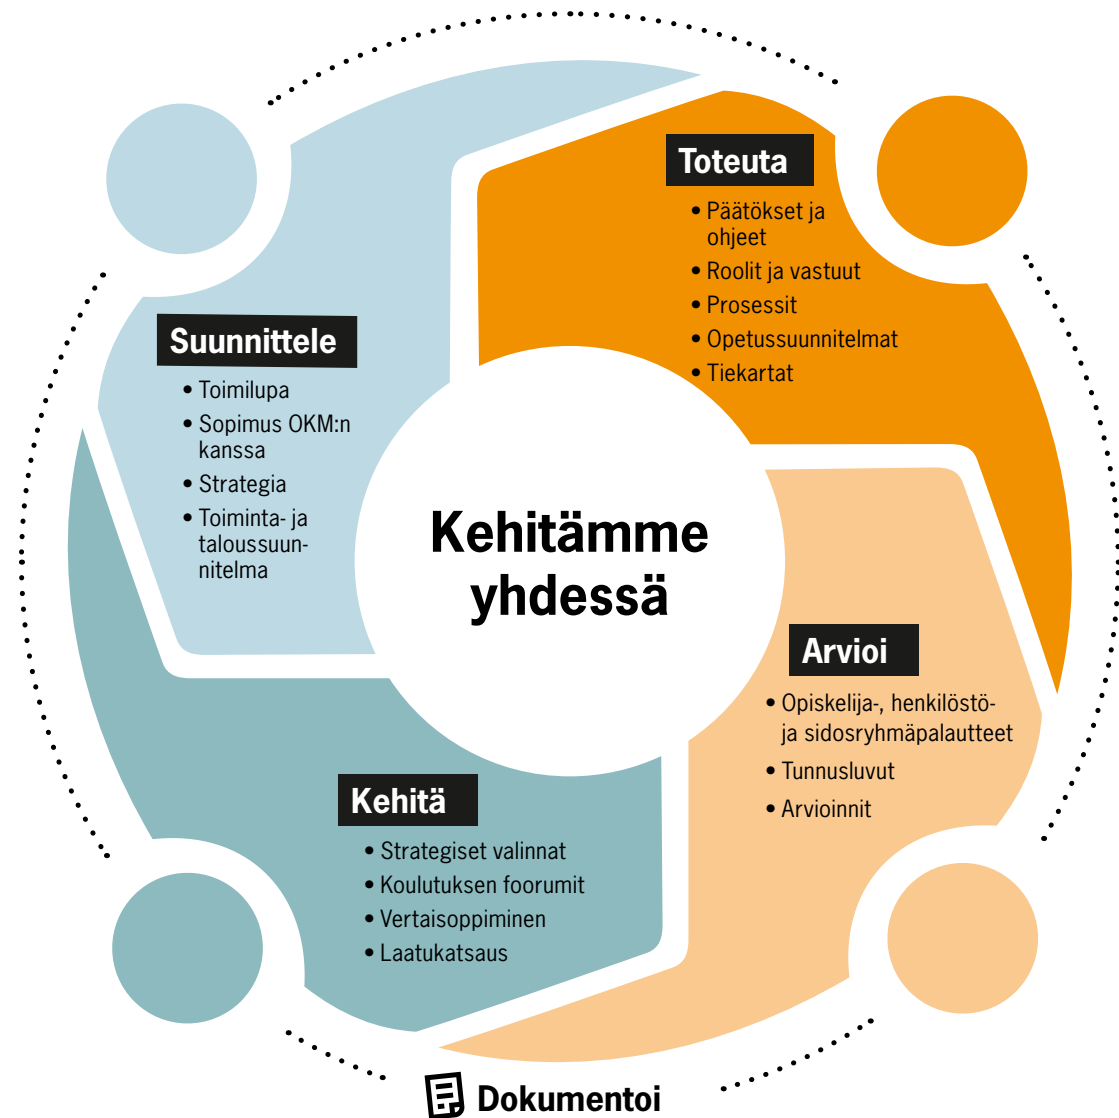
Toteuta
• Päätökset ja ohjeet
• Roolit ja vastuut
• Prosessit
• Opetussuunnitelmat
• Tiekartat

Suunnittele
• Toimilupa
• Sopimus OKM:n kanssa
• Strategia
• Toiminta- ja taloussuunnitelma

Kehitämme yhdessä

Arvioi
• Opiskelija-, henkilöstö- ja sidosryhmäpalautteet
• Tunnusluvut
• Arvioinnit

Kehitä
• Strategiset valinnat
• Koulutuksen foorumit
• Vertaisoppiminen
• Laatukatsaus

Dokumentoi